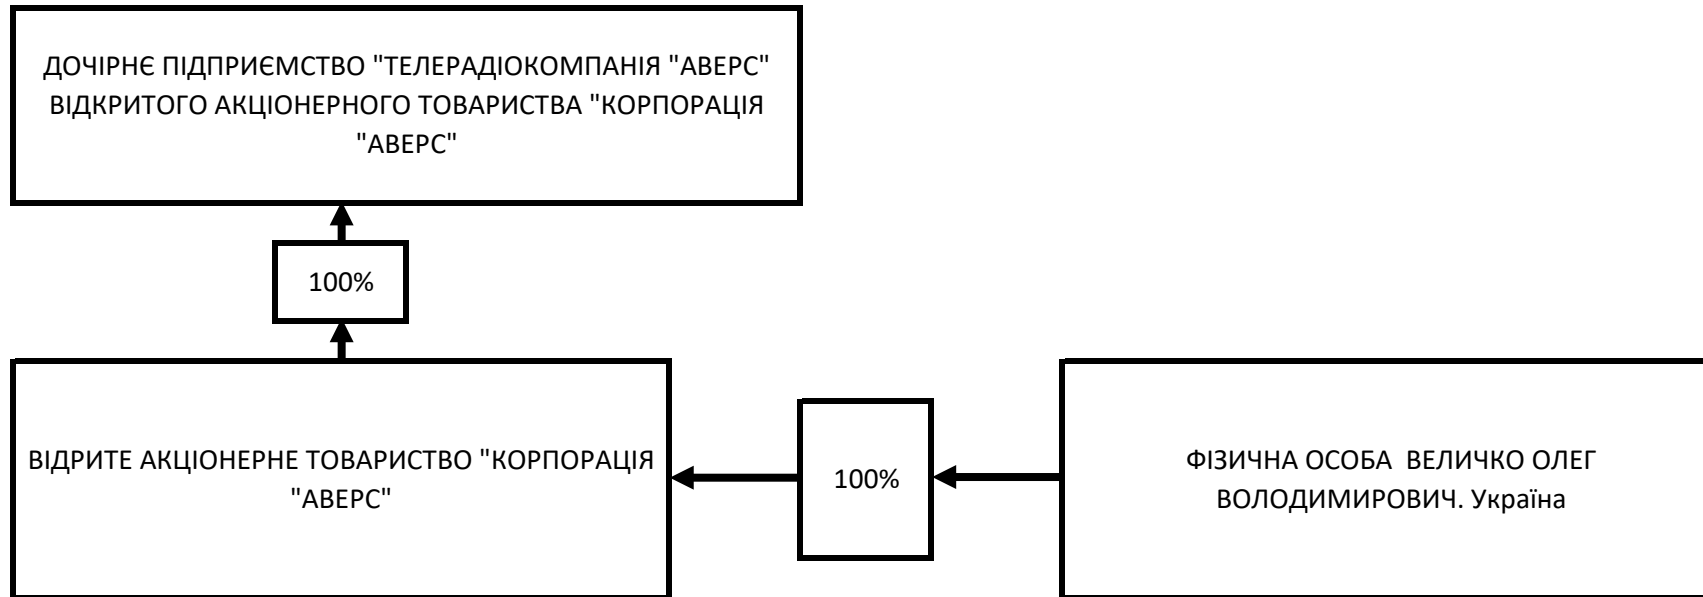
ДОЧІРНЄ ПІДПРИЄМСТВО "ТЕЛЕРАДІОКОМПАНІЯ "АВЕРС" ВІДКРИТОГО АКЦІОНЕРНОГО ТОВАРИСТВА "КОРПОРАЦІЯ "АВЕРС"

100%

ВІДРИТЕ АКЦІОНЕРНЕ ТОВАРИСТВО "КОРПОРАЦІЯ "АВЕРС"

100%

ФІЗИЧНА ОСОБА ВЕЛИЧКО ОЛЕГ ВОЛОДИМИРОВИЧ. Україна